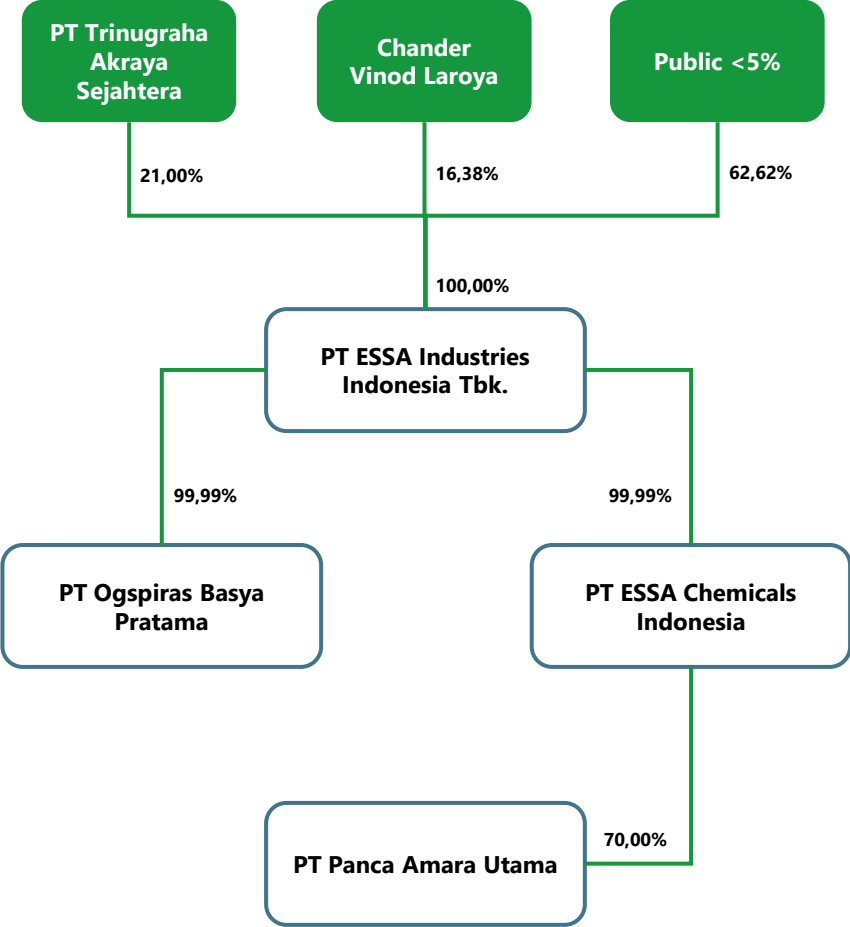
PT Trinugraha Akraya Sejahtera

Chander Vinod Laroya

Public <5%

21,00%

16,38%

62,62%

100,00%

PT ESSA Industries Indonesia Tbk.

99,99%

99,99%

PT Ogspiras Basya Pratama

PT ESSA Chemicals Indonesia

70,00%

PT Panca Amara Utama